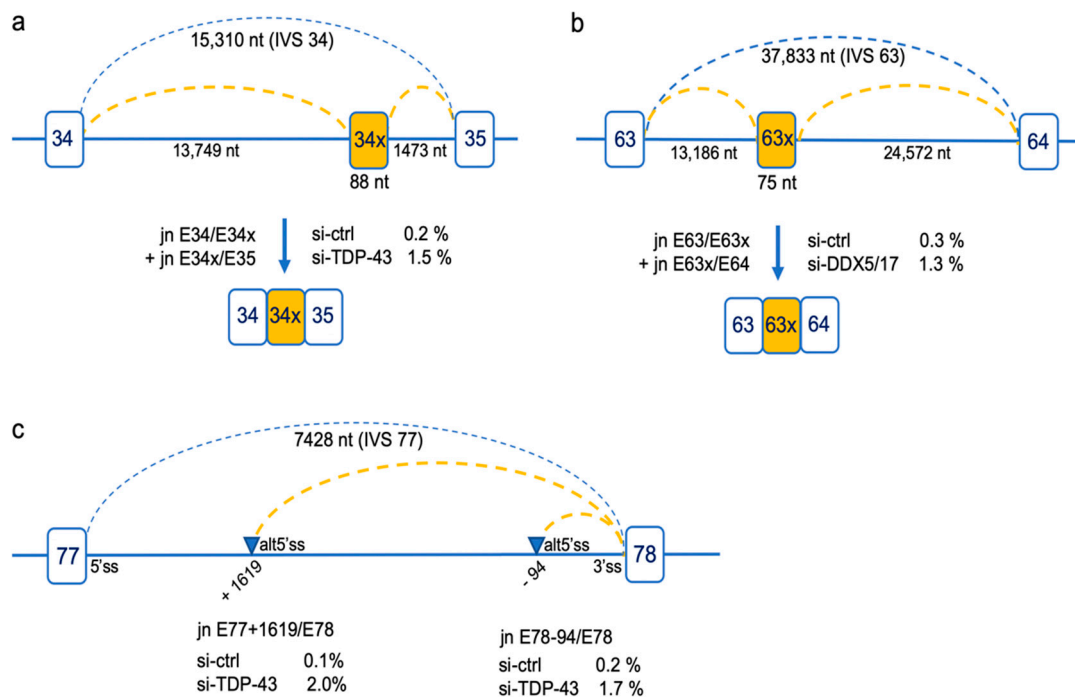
a

15,310 nt (IVS 34)

34 34x 35

13,749 nt 1473 nt

88 nt

jn E34/E34x + jn E34x/E35 si-ctrl 0.2 % si-TDP-43 1.5 %

34 34x 35

b

37,833 nt (IVS 63)

63 63x 64

13,186 nt 24,572 nt

75 nt

jn E63/E63x + jn E63x/E64 si-ctrl 0.3 % si-DDX5/17 1.3 %

63 63x 64

c

7428 nt (IVS 77)

77 5'ss alt5'ss alt5'ss 3'ss 78

+ 1619 - 94

jn E77+1619/E78
si-ctrl 0.1%
si-TDP-43 2.0%

jn E78-94/E78
si-ctrl 0.2 %
si-TDP-43 1.7 %